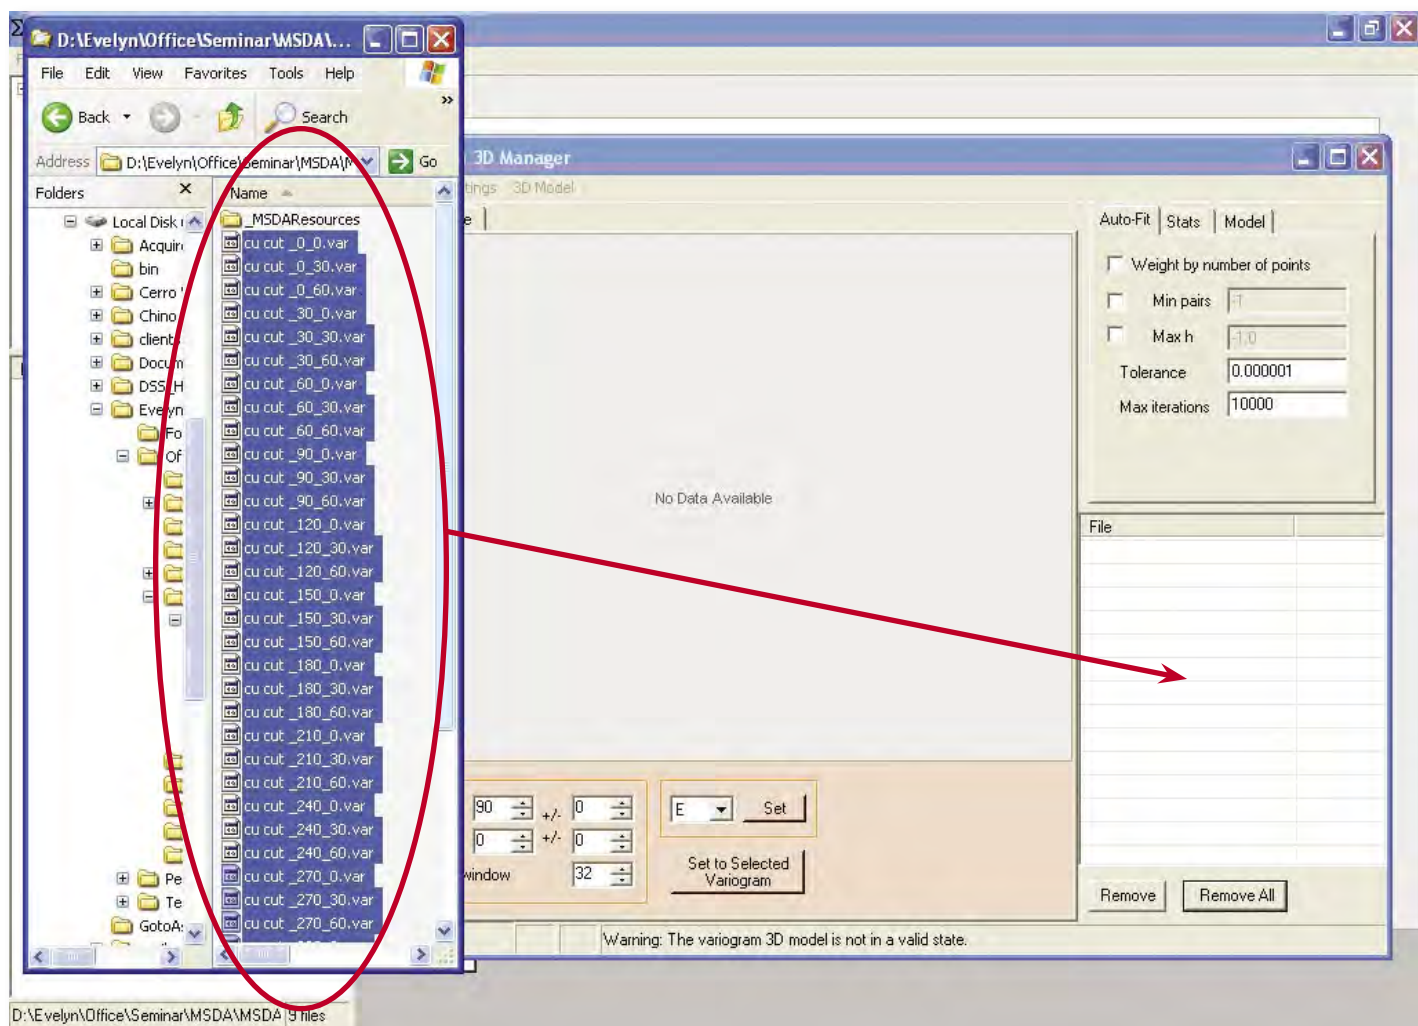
D:\Evelyn\Office\Seminar\MSDA\...

File Edit View Favorites Tools Help

Back Search

Address D:\Evelyn\Office\Seminar\MSDA\M Go

Folders

Local Disk
Acquir
bin
Cerro
Chino
client
Docum
DSS_H
Evelyn
Fo
Of
Pe
Te
GotoA

Name
_MSDAResources
cu cut _0_0.var
cu cut _0_30.var
cu cut _0_60.var
cu cut _30_0.var
cu cut _30_30.var
cu cut _30_60.var
cu cut _60_0.var
cu cut _60_30.var
cu cut _60_60.var
cu cut _90_0.var
cu cut _90_30.var
cu cut _90_60.var
cu cut _120_0.var
cu cut _120_30.var
cu cut _120_60.var
cu cut _150_0.var
cu cut _150_30.var
cu cut _150_60.var
cu cut _180_0.var
cu cut _180_30.var
cu cut _180_60.var
cu cut _210_0.var
cu cut _210_30.var
cu cut _210_60.var
cu cut _240_0.var
cu cut _240_30.var
cu cut _240_60.var
cu cut _270_0.var
cu cut _270_30.var
cu cut _270_60.var

3D Manager
tings 3D Model
e

No Data Available

Auto-Fit Stats Model
Weight by number of points
Min pairs -1
Max h -1.0
Tolerance 0.000001
Max iterations 10000

File

90 +/- 0
0 +/- 0
window 32

E Set
Set to Selected Variogram

Remove Remove All

Warning: The variogram 3D model is not in a valid state.

D:\Evelyn\Office\Seminar\MSDA\MSDA 9 files